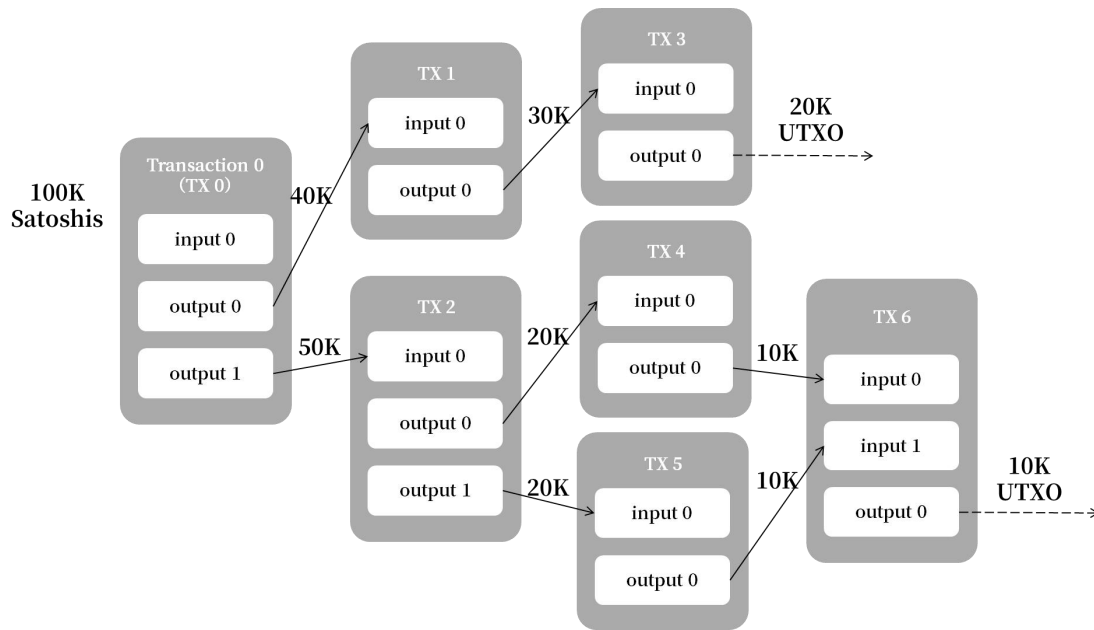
100K
Satoshis

Transaction 0
(TX 0)
input 0
output 0
output 1

40K
50K

TX 1
input 0
output 0

TX 2
input 0
output 0
output 1

30K
20K
20K

TX 3
input 0
output 0

20K
UTXO

TX 4
input 0
output 0

TX 5
input 0
output 0

10K
10K

TX 6
input 0
input 1
output 0

10K
UTXO